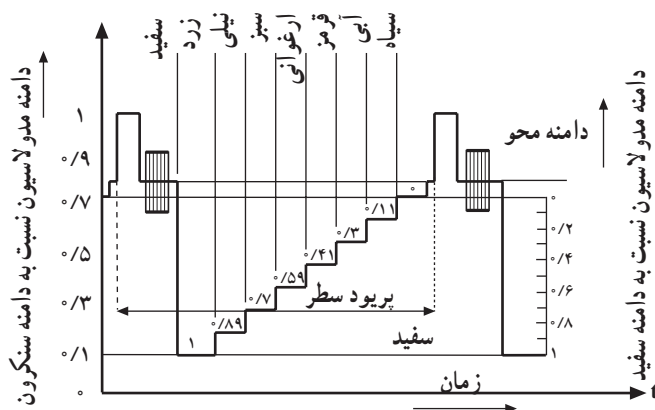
دامنه مدولاسیون نسبت به دامنه سنکرون
۱
۰/۹
۰/۷
۰/۵
۰/۳
۰/۱
۰
سفید
زرد
نیلی
سبز
ارغوانی
قرمز
آبی
سیاه
۰
۰/۱۱
۰/۳
۰/۴۱
۰/۵۹
۰/۷
۰/۸۹
۱
پریود سطر
سفید
زمان
دامنه محو
دامنه مدولاسیون نسبت به دامنه سفید
۰/۲
۰/۴
۰/۶
۰/۸
۱